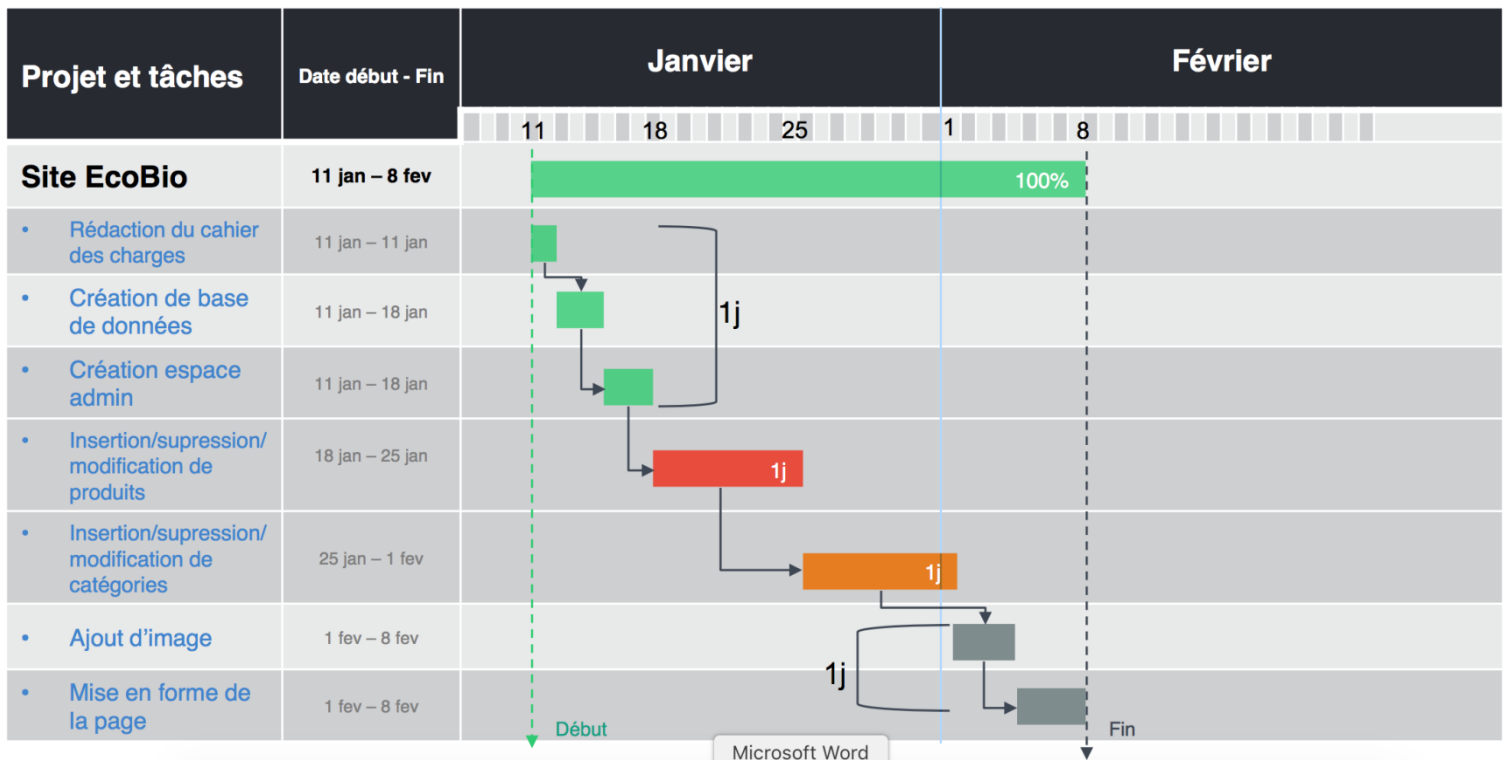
| Projet et tâches | Date début - Fin | Janvier | Février |
|---|---|---|---|
| | | 11 18 25 | 1 8 |
| Site EcoBio | 11 jan – 8 fev | 100% | |
| • Rédaction du cahier des charges | 11 jan – 11 jan | | |
| • Création de base de données | 11 jan – 18 jan | 1j | |
| • Création espace admin | 11 jan – 18 jan | | |
| • Insertion/supression/ modification de produits | 18 jan – 25 jan | 1j | |
| • Insertion/supression/ modification de catégories | 25 jan – 1 fev | 1j | |
| • Ajout d’image | 1 fev – 8 fev | | |
| • Mise en forme de la page | 1 fev – 8 fev | 1j | |

Début

Fin

Microsoft Word